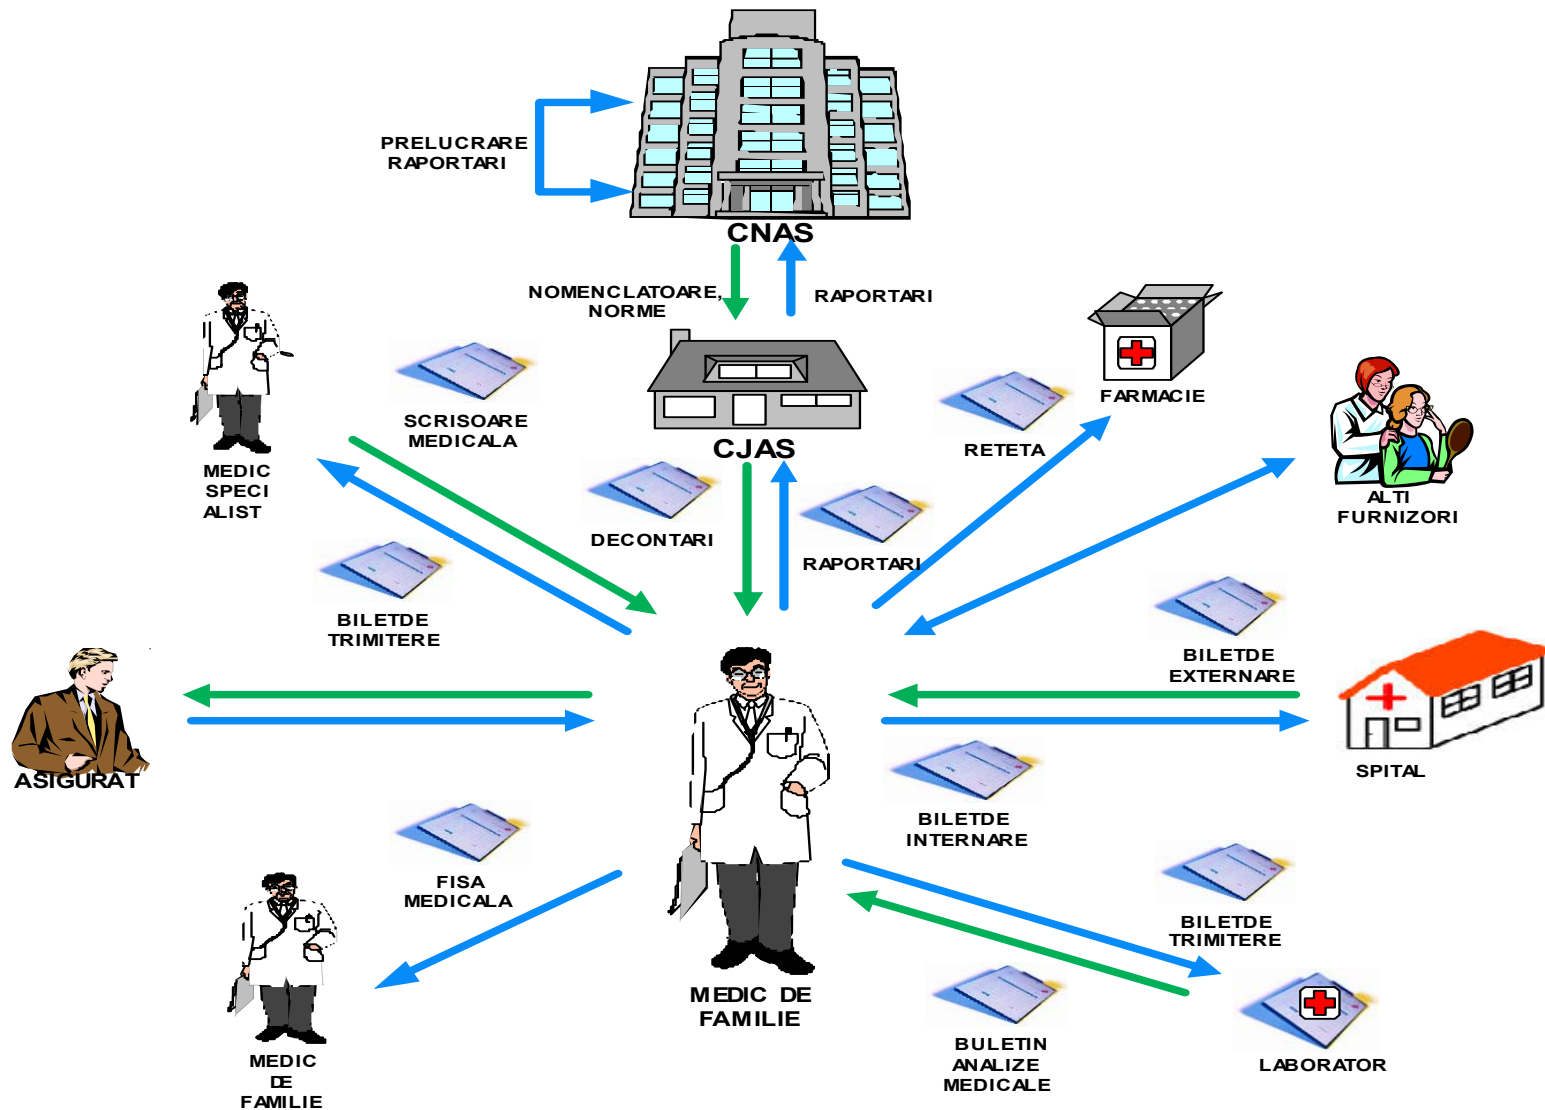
PRELUCRARE RAPORTARI

CNAS

NOMENCLATOARE, NORME

RAPORTARI

CJAS

SCRISOARE MEDICALA

MEDIC SPECI ALIST

FARMACIE

RETETA

ALTI FURNIZORI

DECONTARI

RAPORTARI

BILETDE TRIMITERE

BILETDE EXTERNARE

ASIGURAT

SPITAL

BILETDE INTERNARE

FISA MEDICALA

BILETDE TRIMITERE

MEDIC DE FAMILIE

BULETIN ANALIZE MEDICALE

LABORATOR

MEDIC DE FAMILIE